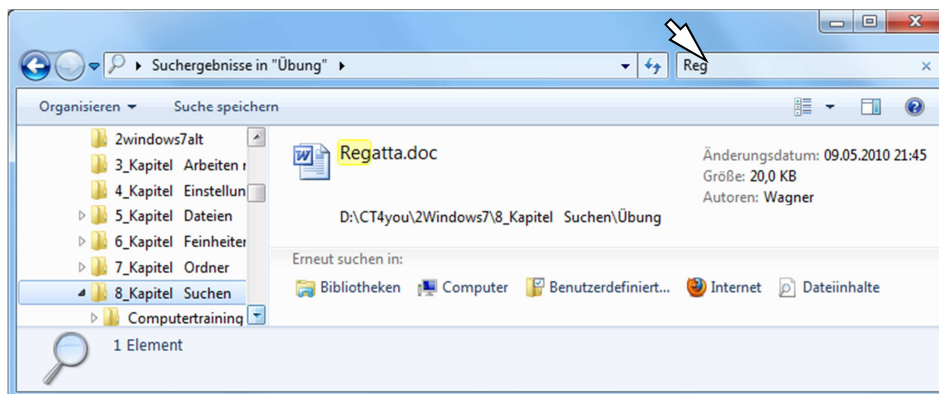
Suchergebnisse in "Übung"

Reg

Organisieren ▾ Suche speichern

2windows7alt
3_Kapitel Arbeiten r
4_Kapitel Einstellun
5_Kapitel Dateien
6_Kapitel Feinheiter
7_Kapitel Ordner
8_Kapitel Suchen
Computertraining

Regatta.doc

D:\CT4you\2Windows7\8_Kapitel Suchen\Übung

Änderungsdatum: 09.05.2010 21:45
Größe: 20,0 KB
Autoren: Wagner

Erneut suchen in:

Bibliotheken Computer Benutzerdefiniert... Internet Dateiinhalte

1 Element